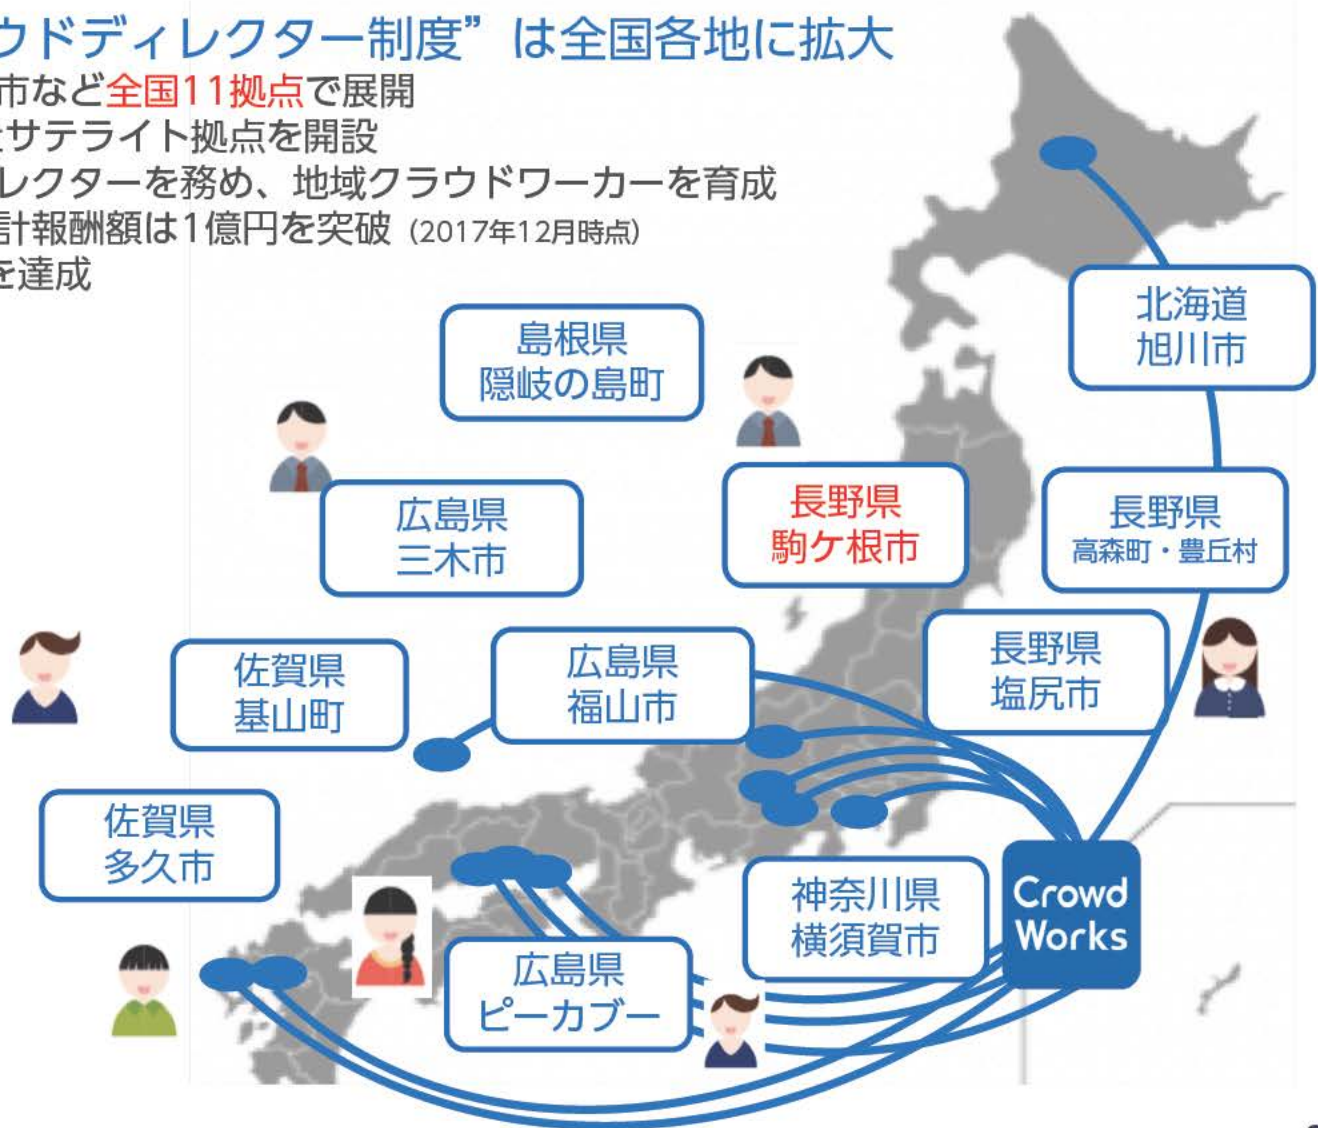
ウドディレクター制度”は全国各地に拡大
市など全国11拠点で展開
サテライト拠点を開設
レクターを務め、地域クラウドワーカーを育成
計報酬額は1億円を突破 (2017年12月時点)
を達成

島根県
隠岐の島町

北海道
旭川市

広島県
三木市

長野県
駒ケ根市

長野県
高森町・豊丘村

佐賀県
基山町

広島県
福山市

長野県
塩尻市

佐賀県
多久市

神奈川県
横須賀市

Crowd Works

広島県
ピーカブー